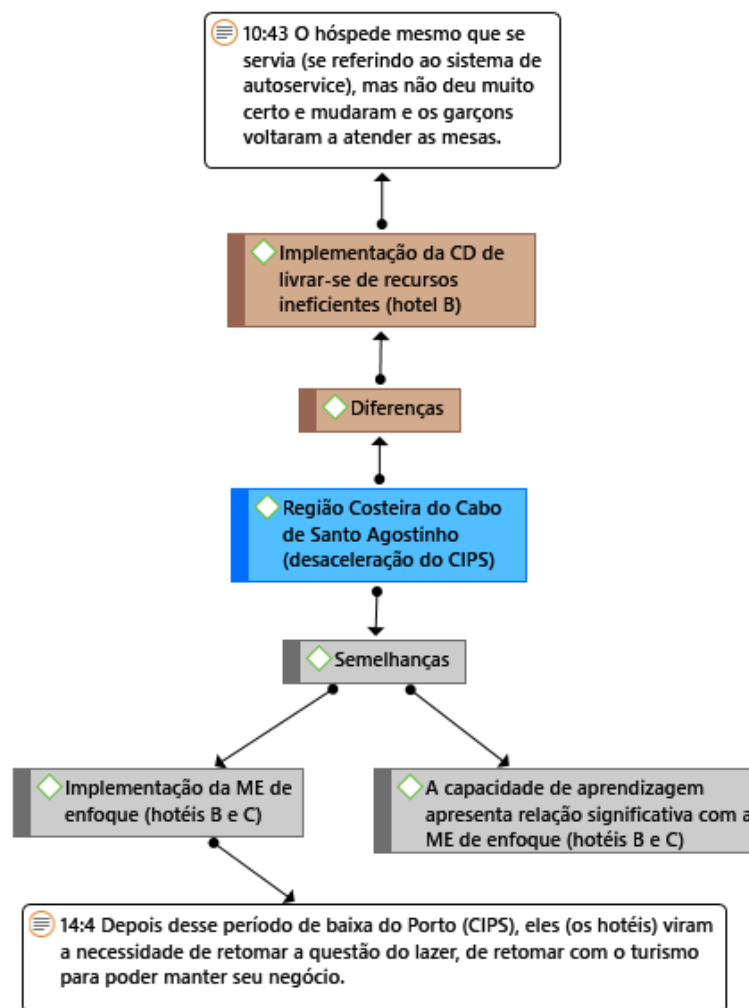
10:43 O hóspede mesmo que se servia (se referindo ao sistema de autoservice), mas não deu muito certo e mudaram e os garçons voltaram a atender as mesas.

Implementação da CD de livrar-se de recursos ineficientes (hotel B)

Diferenças

Região Costeira do Cabo de Santo Agostinho (desaceleração do CIPS)

Semelhanças

Implementação da ME de enfoque (hotéis B e C)

A capacidade de aprendizagem apresenta relação significativa com a ME de enfoque (hotéis B e C)

14:4 Depois desse período de baixa do Porto (CIPS), eles (os hotéis) viram a necessidade de retomar a questão do lazer, de retomar com o turismo para poder manter seu negócio.